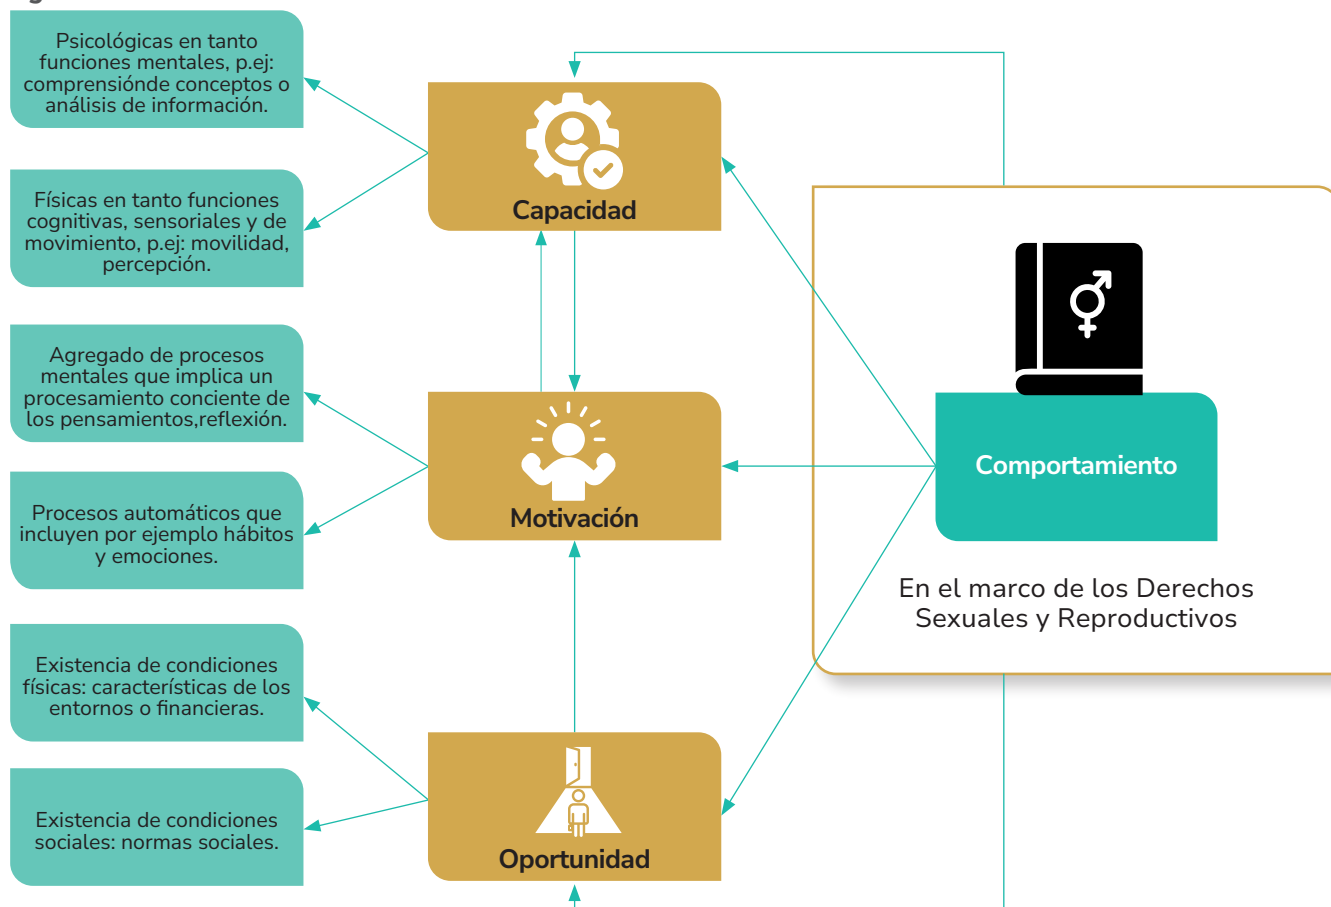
Psicológicas en tanto funciones mentales, p.ej: comprensiónde conceptos o análisis de información.

Físicas en tanto funciones cognitivas, sensoriales y de movimiento, p.ej: movilidad, percepción.

Agregado de procesos mentales que implica un procesamiento conciente de los pensamientos,reflexión.

Procesos automáticos que incluyen por ejemplo hábitos y emociones.

Existencia de condiciones físicas: características de los entornos o financieras.

Existencia de condiciones sociales: normas sociales.

Capacidad

Motivación

Oportunidad

Comportamiento

En el marco de los Derechos Sexuales y Reproductivos